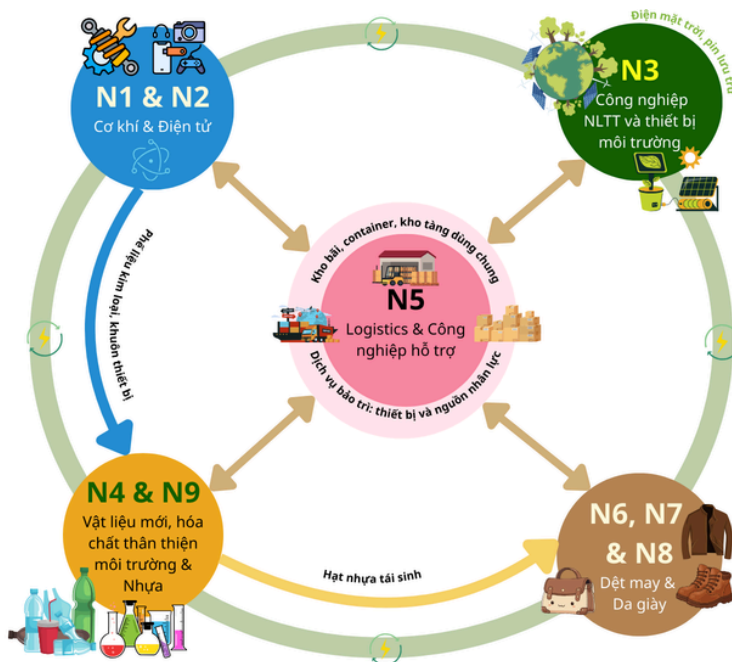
N1 & N2
Cơ khí & Điện tử

Điện mặt trời, pin lưu trữ

N3
Công nghiệp NLTT và thiết bị môi trường

Phế liệu kim loại, khuôn thiết bị

Kho bãi, container, kho tàng dùng chung

N5
Logistics & Công nghiệp hỗ trợ

Dịch vụ bảo trì: thiết bị và nguồn nhân lực

N4 & N9
Vật liệu mới, hóa chất thân thiện môi trường & Nhựa

Hạt nhựa tái sinh

N6, N7 & N8
Dệt may & Da giày